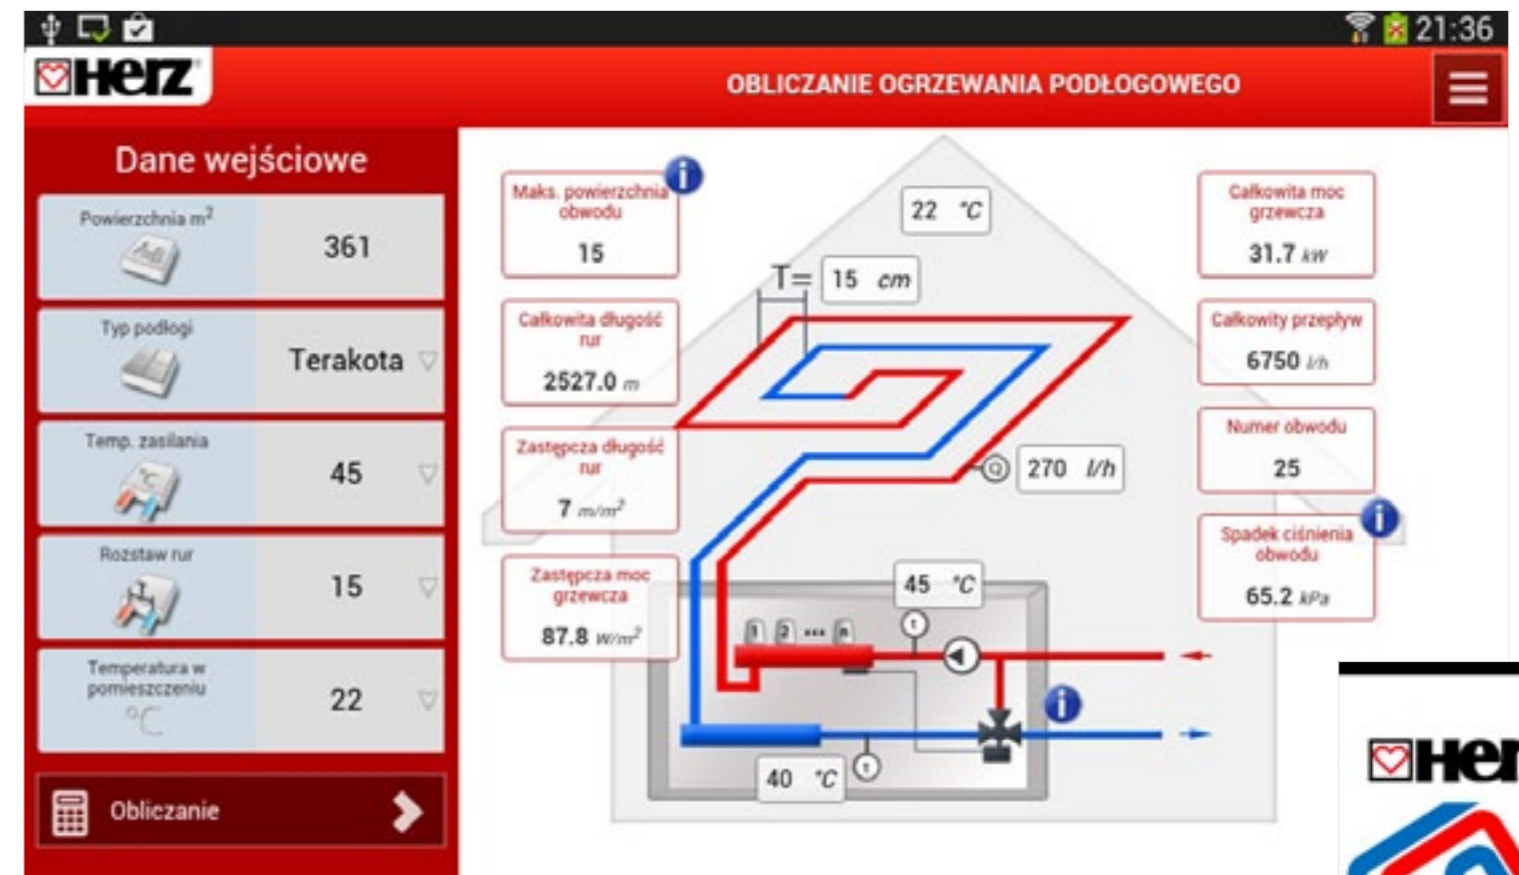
21:36

HERZ

OBLICZANIE OGRZEWANIA PODŁOGOWEGO

Dane wejściowe

Powierzchnia $m^2$
361

Typ podłogi
Terakota

Temp. zasilania
45

Rozstaw rur
15

Temperatura w pomieszczeniu
22

Obliczanie

Maks. powierzchnia obwodu
15

Całkowita długość rur
2527.0 m

Zastępcza długość rur
7 $m/m^2$

Zastępcza moc grzewcza
87.8 $W/m^2$

22 °C

T= 15 cm

270 l/h

45 °C

1 2 ... n

40 °C

Całkowita moc grzewcza
31.7 kW

Całkowity przepływ
6750 l/h

Numer obwodu
25

Spadek ciśnienia obwodu
65.2 kPa

HER